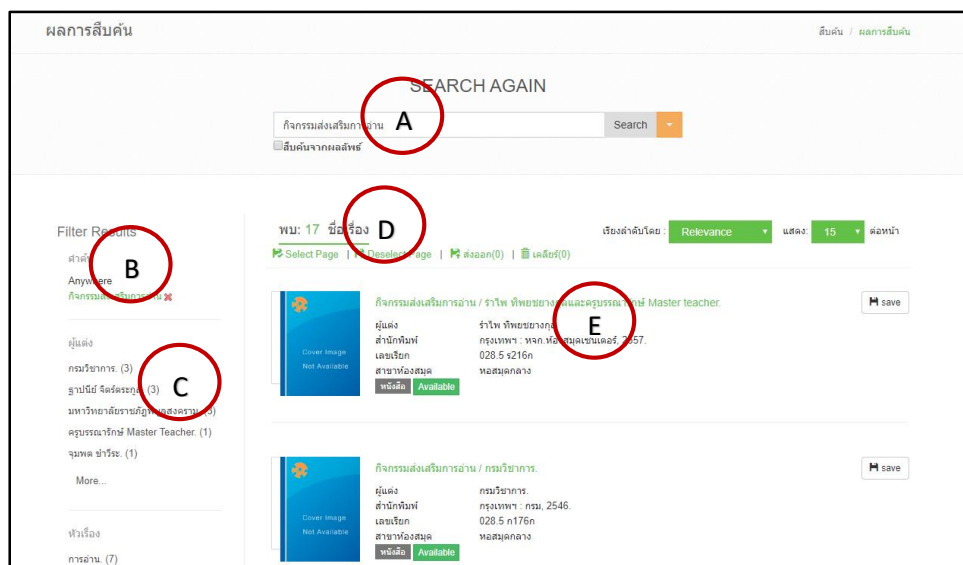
ผลการสืบค้น

สืบค้น / ผลการสืบค้น

SEARCH AGAIN

กิจกรรมส่งเสริมการอ่าน A

Search

สืบค้นจากผลลัพธ์

Filter Results

B

Anywhere
กิจกรรมส่งเสริมการอ่าน

ผู้แต่ง

กรมวิชาการ. (3)
ฐาปนีย์ จิตรัตรกูล. (3) C
มหาวิทยาลัยราชภัฏ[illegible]สงคราม. (3)
ครูบรรณารักษ์ Master Teacher. (1)
จุมพล ชำวีระ. (1)

More...

หัวเรื่อง

การอ่าน. (7)

พบ: 17 ชื่อเรื่อง D

Select Page | Deselect Page | ส่งออก(0) | เคลียร์(0)

เรียงลำดับโดย : Relevance แสดง: 15 ต่อหน้า

Cover Image Not Available

กิจกรรมส่งเสริมการอ่าน / รำไพ ทิพยชยางกูลและครูบรรณารักษ์ Master teacher.

save

E

ผู้แต่ง รำไพ ทิพยชยางกูล
สำนักพิมพ์ กรุงเทพฯ : หจก.ห้องสมุดเซนเตอร์, 2557.
เลขเรียก 028.5 ร216ก
สาขาห้องสมุด หอสมุดกลาง

หนังสือ Available

Cover Image Not Available

กิจกรรมส่งเสริมการอ่าน / กรมวิชาการ.

save

ผู้แต่ง กรมวิชาการ.
สำนักพิมพ์ กรุงเทพฯ : กรม, 2546.
เลขเรียก 028.5 ก176ก
สาขาห้องสมุด หอสมุดกลาง

หนังสือ Available